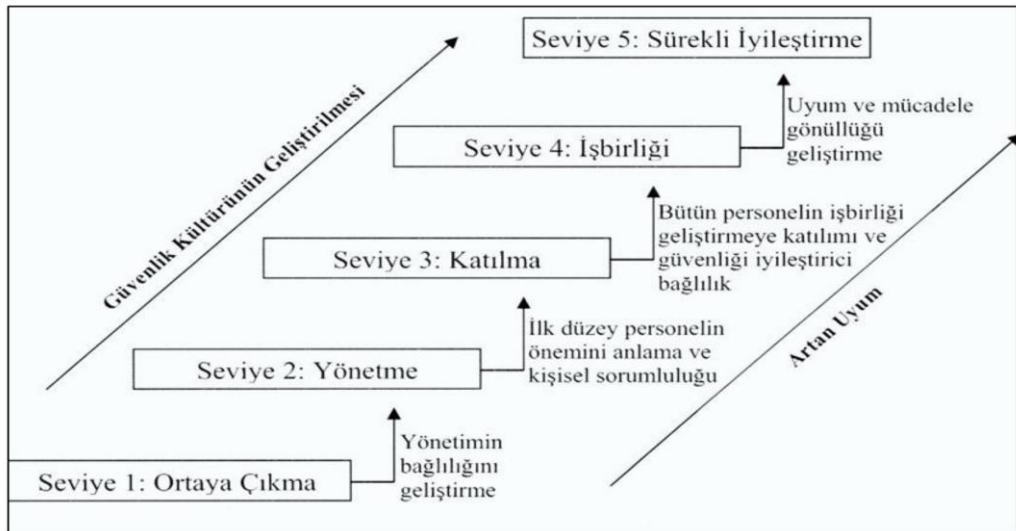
Güvenlik Kültürünün Geliştirilmesi

Seviye 5: Sürekli İyileştirme

Uyum ve mücadele gönüllüğü geliştirme

Seviye 4: İşbirliği

Bütün personelin işbirliği geliştirmeye katılımı ve güvenliği iyileştirici bağlılık

Seviye 3: Katılma

İlk düzey personelin önemini anlama ve kişisel sorumluluğu

Seviye 2: Yönetme

Yönetimin bağlılığını geliştirme

Seviye 1: Ortaya Çıkma

Artan Uyum